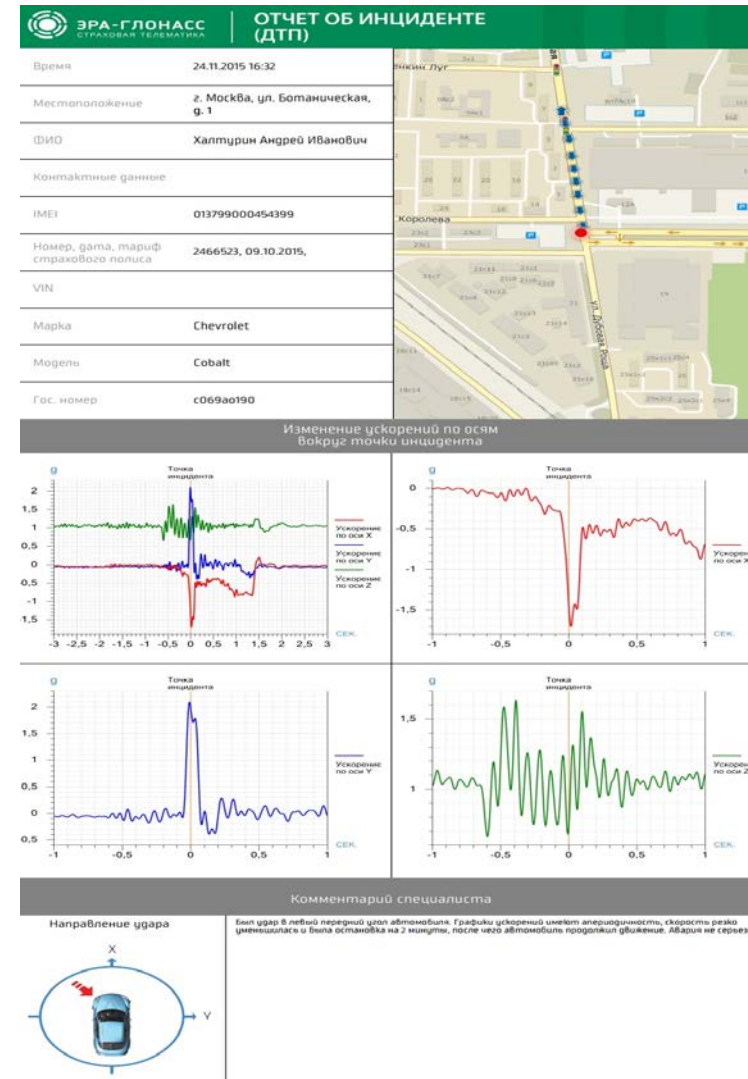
ЭРА-ГЛОНАСС
СТРАХОВАЯ ТЕЛЕМАТИКА

ОТЧЕТ ОБ ИНЦИДЕНТЕ (ДТП)

| | |
|---|---|
| Время | 24.11.2015 16:32 |
| Местоположение | г. Москва, ул. Ботаническая, д. 1 |
| ФИО | Халтурин Андрей Иванович |
| Контактные данные | |
| IMEI | 013799000454399 |
| Номер, дата, тариф страхового полиса | 2466523, 09.10.2015, |
| VIN | |
| Марка | Chevrolet |
| Модель | Cobalt |
| Гос. номер | с069ао190 |

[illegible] Луг
Королева
ул. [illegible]

Изменение ускорений по осям вокруг точки инцидента

g
Точка инцидента
2
1,5
1
0,5
0
-0,5
-1
-1,5
Ускорение по оси X
Ускорение по оси Y
Ускорение по оси Z
СЕК.
-3 -2,5 -2 -1,5 -1 -0,5 0 0,5 1 1,5 2 2,5 3

g
Точка инцидента
0
-0,5
-1
-1,5
Ускорен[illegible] по оси X
СЕК.
-1 -0,5 0 0,5 1

g
Точка инцидента
2
1,5
1
0,5
0
0,5
Ускорение по оси Y
СЕК.
-1 -0,5 0 0,5 1

g
Точка инцидента
1,5
1
Ускорен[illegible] по оси Z
СЕК.
-1 -0,5 0 0,5 1

Комментарий специалиста

Направление удара
X
Y

Был удар в левый передний угол автомобиля. Графики ускорений имеют апериодичность, скорость резко уменьшилась и была остановка на 2 минуты, после чего автомобиль продолжил движение. Авария не серьез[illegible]